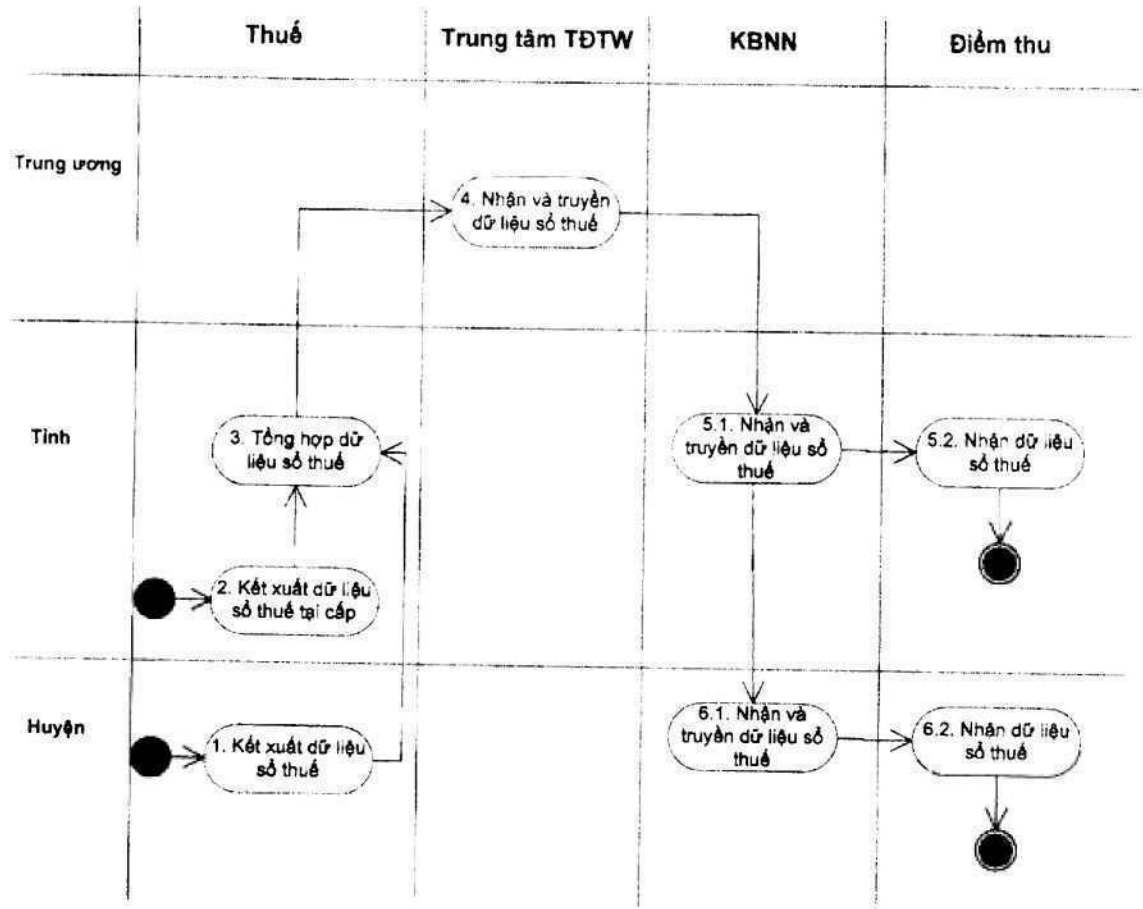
Thuế

Trung tâm TĐTW

KBNN

Điểm thu

Trung ương

4. Nhận và truyền dữ liệu sổ thuế

Tỉnh

3. Tổng hợp dữ liệu sổ thuế

5.1. Nhận và truyền dữ liệu sổ thuế

5.2. Nhận dữ liệu sổ thuế

2. Kết xuất dữ liệu sổ thuế tại cấp

Huyện

1. Kết xuất dữ liệu sổ thuế

6.1. Nhận và truyền dữ liệu sổ thuế

6.2. Nhận dữ liệu sổ thuế